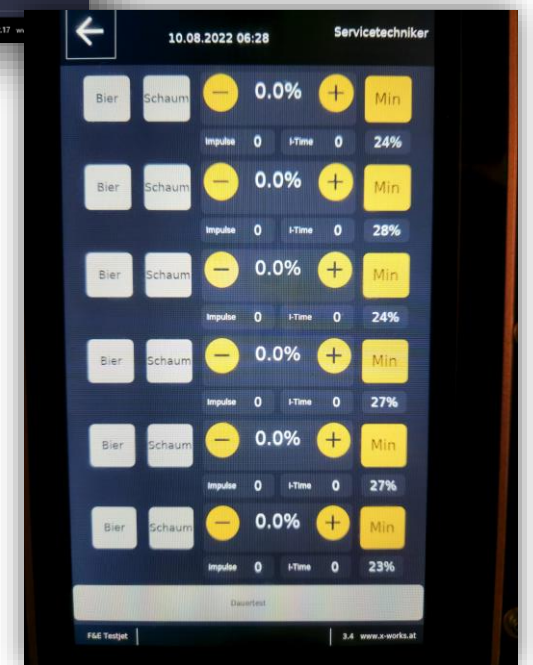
.17 w

←

10.08.2022 06:28

Servicetechniker

Bier Schaum − 0.0% + Min
Impulse 0 I-Time 0 24%

Bier Schaum − 0.0% + Min
Impulse 0 I-Time 0 28%

Bier Schaum − 0.0% + Min
Impulse 0 I-Time 0 24%

Bier Schaum − 0.0% + Min
Impulse 0 I-Time 0 27%

Bier Schaum − 0.0% + Min
Impulse 0 I-Time 0 27%

Bier Schaum − 0.0% + Min
Impulse 0 I-Time 0 23%

Dauertest

F&E Testjet

3.4 www.x-works.at